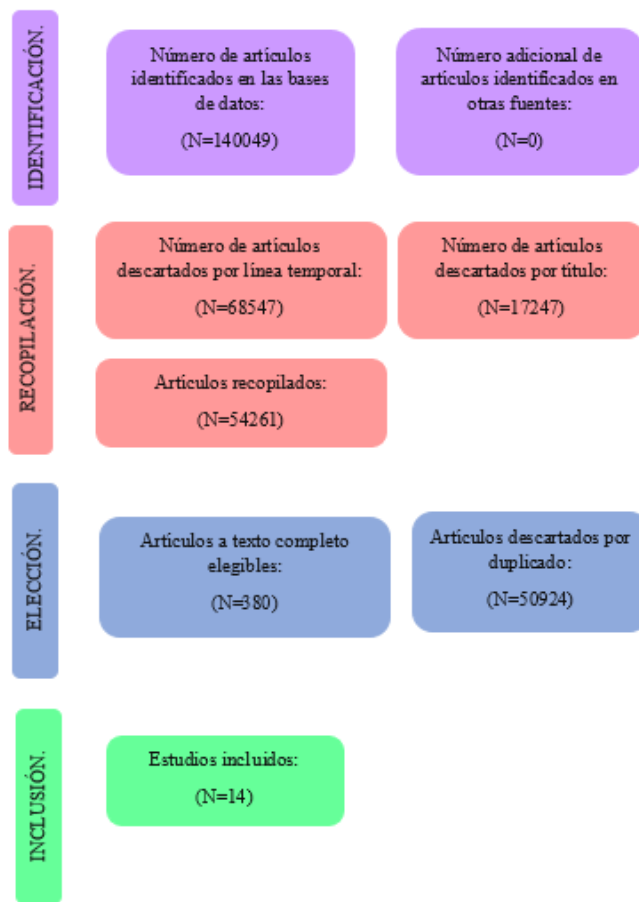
IDENTIFICACIÓN.

Número de artículos identificados en las bases de datos:

(N=140049)

Número adicional de artículos identificados en otras fuentes:

(N=0)

RECOPILACIÓN.

Número de artículos descartados por línea temporal:

(N=68547)

Número de artículos descartados por título:

(N=17247)

Artículos recopilados:

(N=54261)

ELECCIÓN.

Artículos a texto completo elegibles:

(N=380)

Artículos descartados por duplicado:

(N=50924)

INCLUSIÓN.

Estudios incluidos:

(N=14)